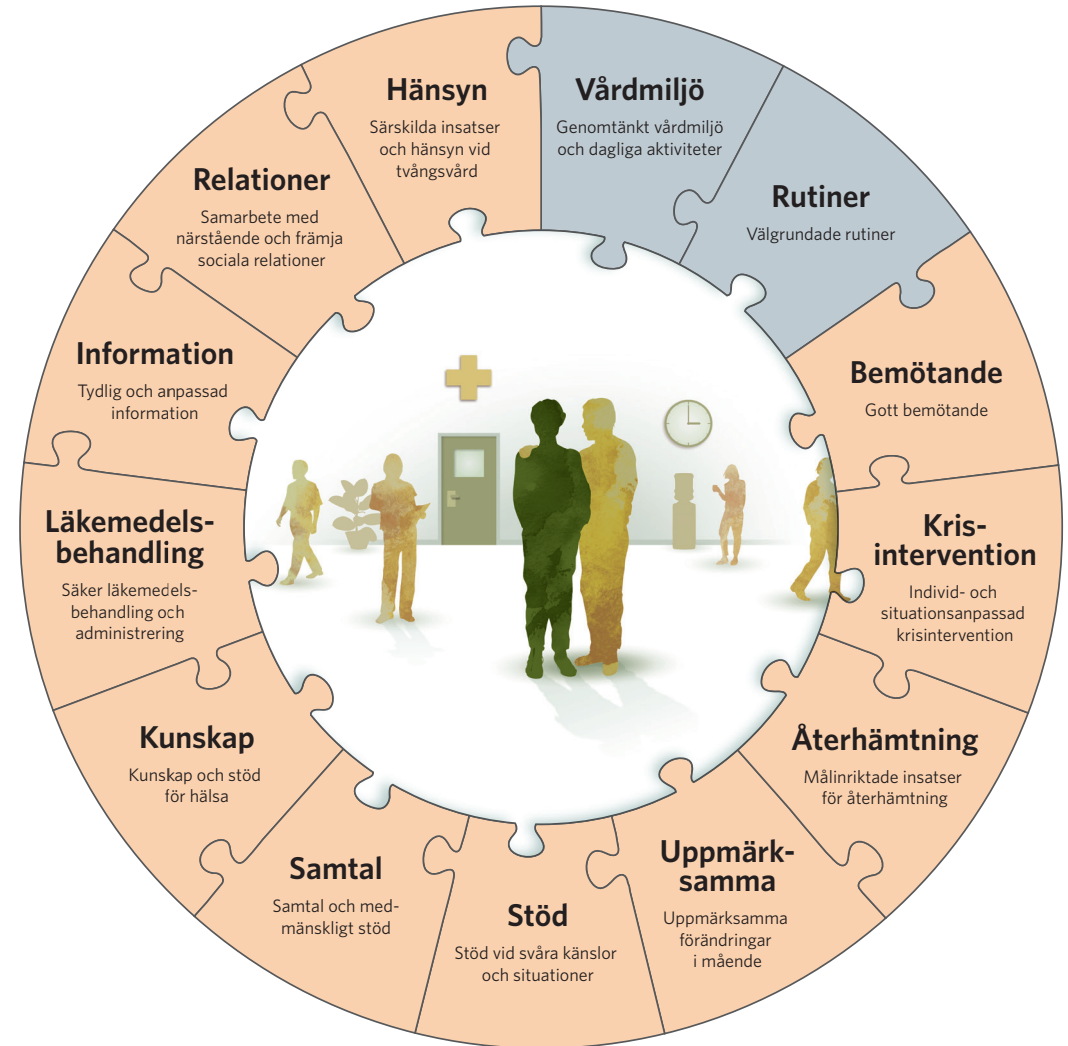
Hänsyn
Särskilda insatser och hänsyn vid tvångsvård

Vårdmiljö
Genomtänkt vårdmiljö och dagliga aktiviteter

Rutiner
Välgrundade rutiner

Bemötande
Gott bemötande

Krisintervention
Individ- och situationsanpassad krisintervention

Återhämtning
Målinriktade insatser för återhämtning

Uppmärksamma
Uppmärksamma förändringar i mående

Stöd
Stöd vid svåra känslor och situationer

Samtal
Samtal och medmänskligt stöd

Kunskap
Kunskap och stöd för hälsa

Läkemedelsbehandling
Säker läkemedelsbehandling och administrering

Information
Tydlig och anpassad information

Relationer
Samarbete med närstående och främja sociala relationer